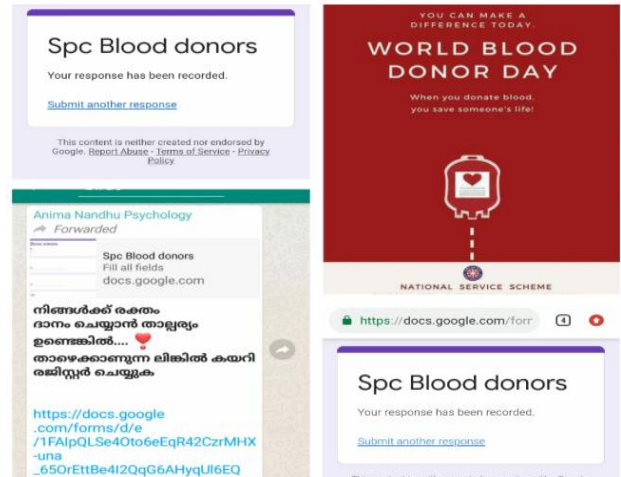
Spc Blood donors

Your response has been recorded.

Submit another response

This content is neither created nor endorsed by Google. Report Abuse - Terms of Service - Privacy Policy

Anima Nandhu Psychology

Forwarded

Spc Blood donors
Fill all fields
docs.google.com

നിങ്ങൾക്ക് രക്തം ദാനം ചെയ്യാൻ താല്പര്യം ഉണ്ടെങ്കിൽ.... ❣️
താഴെക്കാണുന്ന ലിങ്കിൽ കയറി രജിസ്റ്റർ ചെയ്യുക

https://docs.google.com/forms/d/e/1FAIpQLSe4Oto6eEqR42CzrMHX-una_65OrEttBe4I2QqG6AHyqUI6EQ

YOU CAN MAKE A DIFFERENCE TODAY.

WORLD BLOOD DONOR DAY

When you donate blood, you save someone's life!

NATIONAL SERVICE SCHEME

https://docs.google.com/for

4

Spc Blood donors

Your response has been recorded.

Submit another response